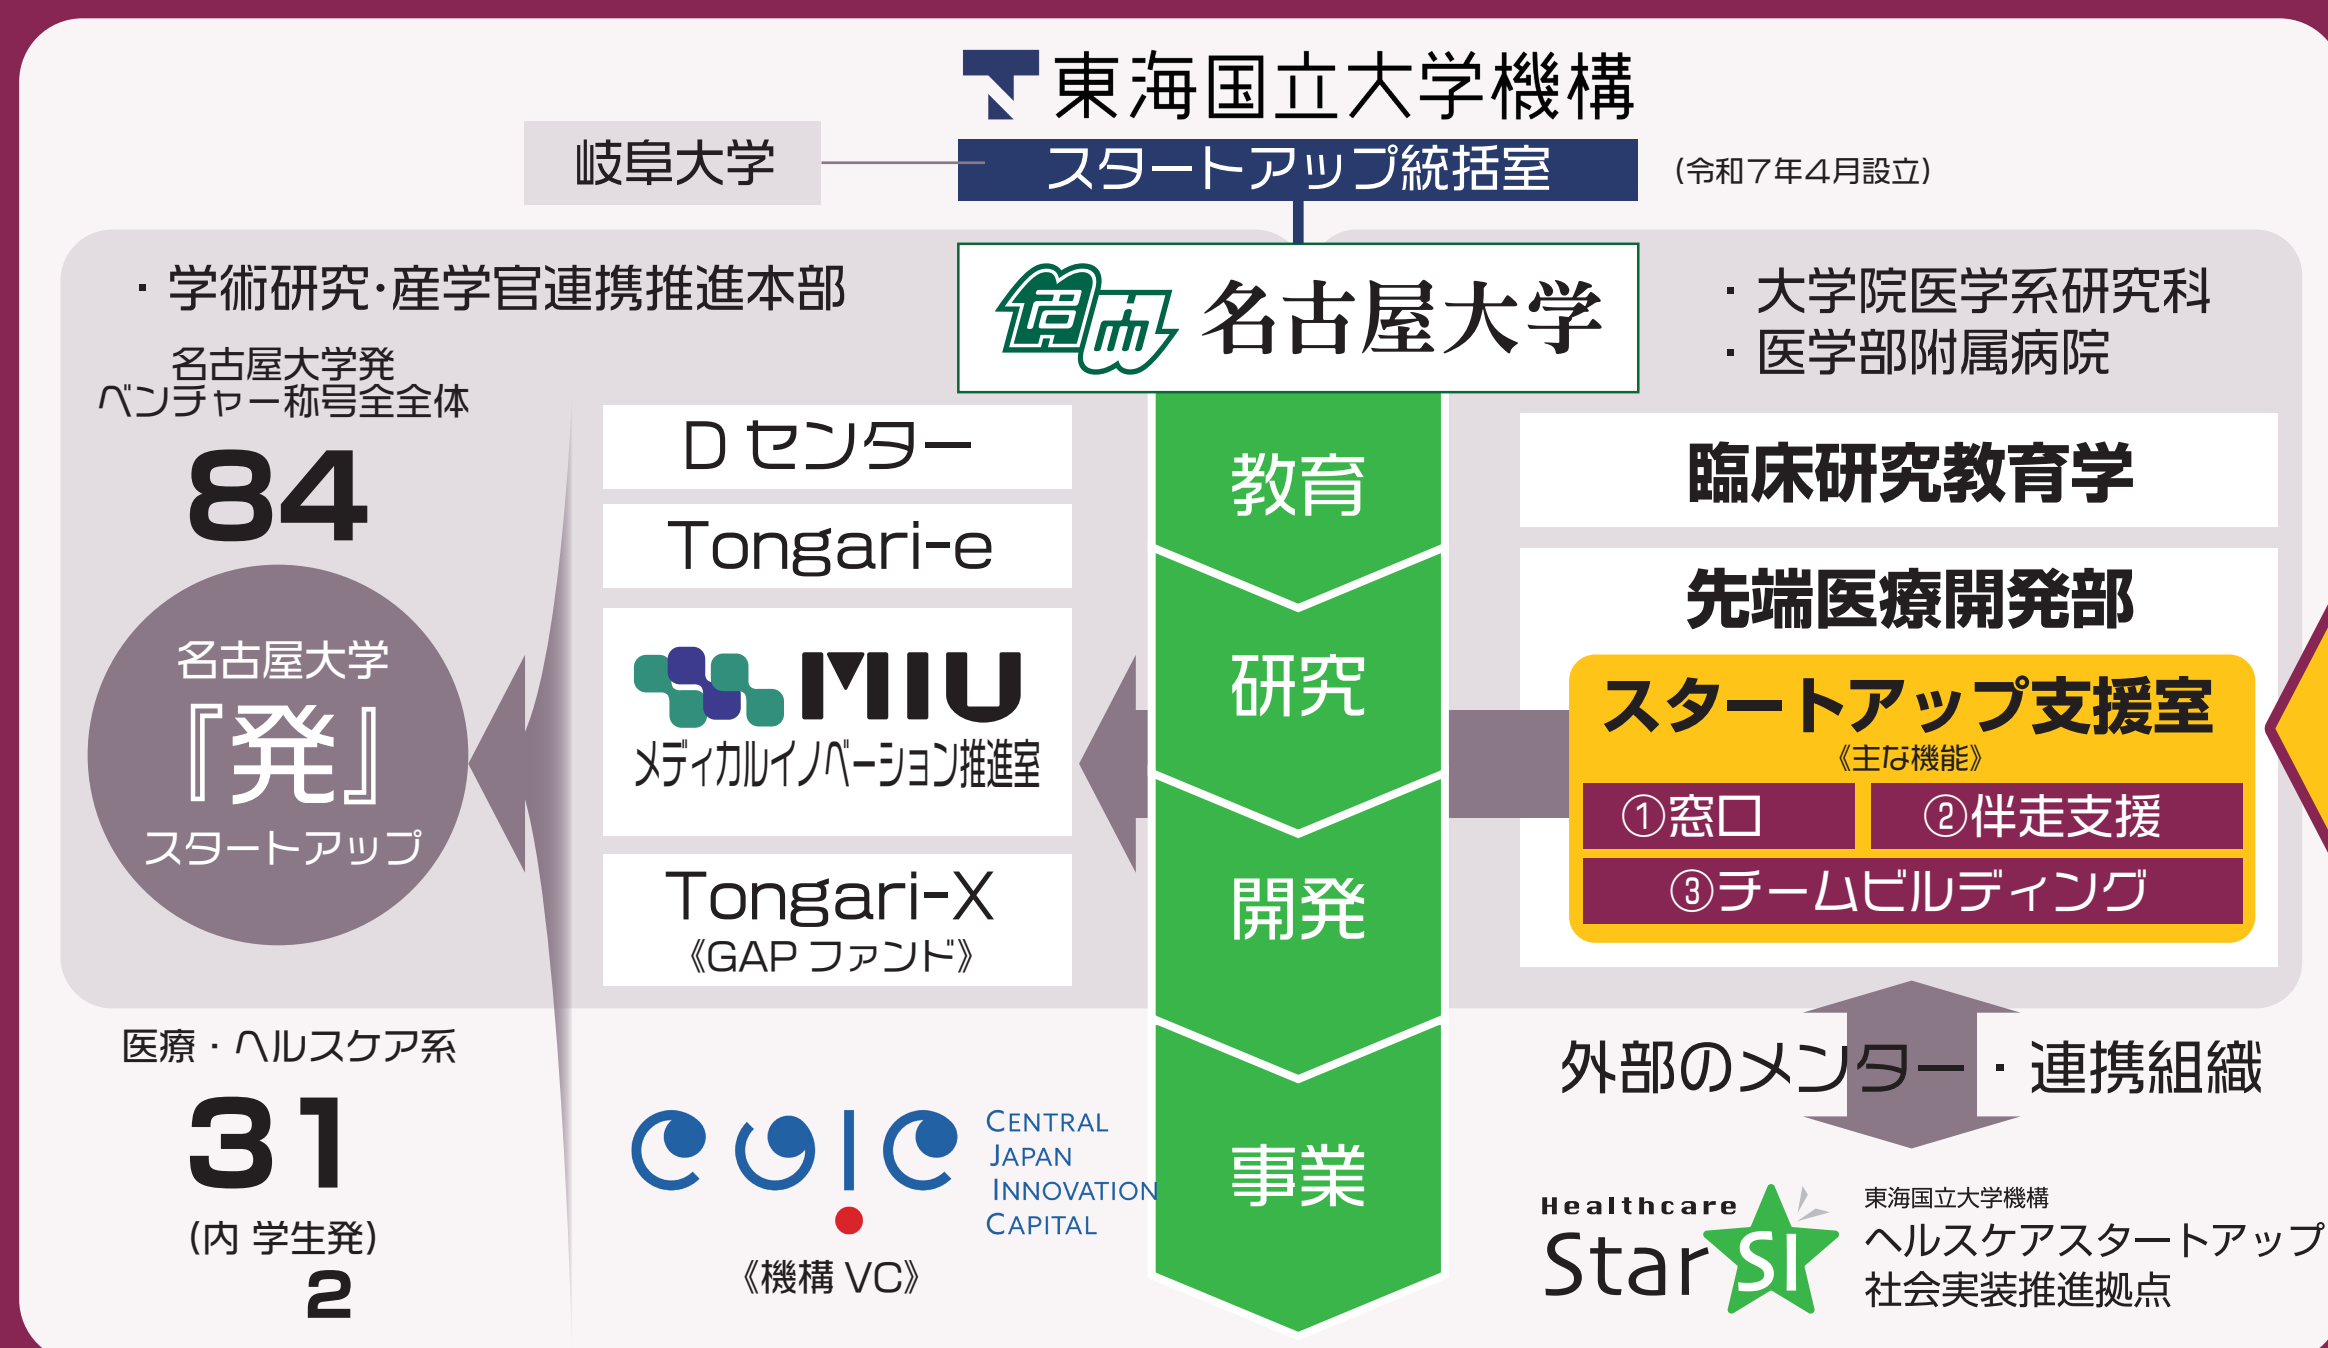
東海国立大学機構
岐阜大学
スタートアップ統括室
(令和7年4月設立)

・学術研究·産学官連携推進本部

名古屋大学

・大学院医学系研究科
・医学部附属病院

名古屋大学発
ベンチャー称号全全体
84

名古屋大学
『発』
スタートアップ

医療・ヘルスケア系
31
(内 学生発)
2

D センター
Tongari-e
MIU
メディカルイノベーション推進室
Tongari-X
《GAP ファンド》

CENTRAL JAPAN INNOVATION CAPITAL
《機構 VC》

教育
研究
開発
事業

臨床研究教育学
先端医療開発部
スタートアップ支援室
《主な機能》
①窓口
②伴走支援
③チームビルディング

外部のメンター・連携組織

Healthcare Star SI
東海国立大学機構
ヘルスケアスタートアップ
社会実装推進拠点